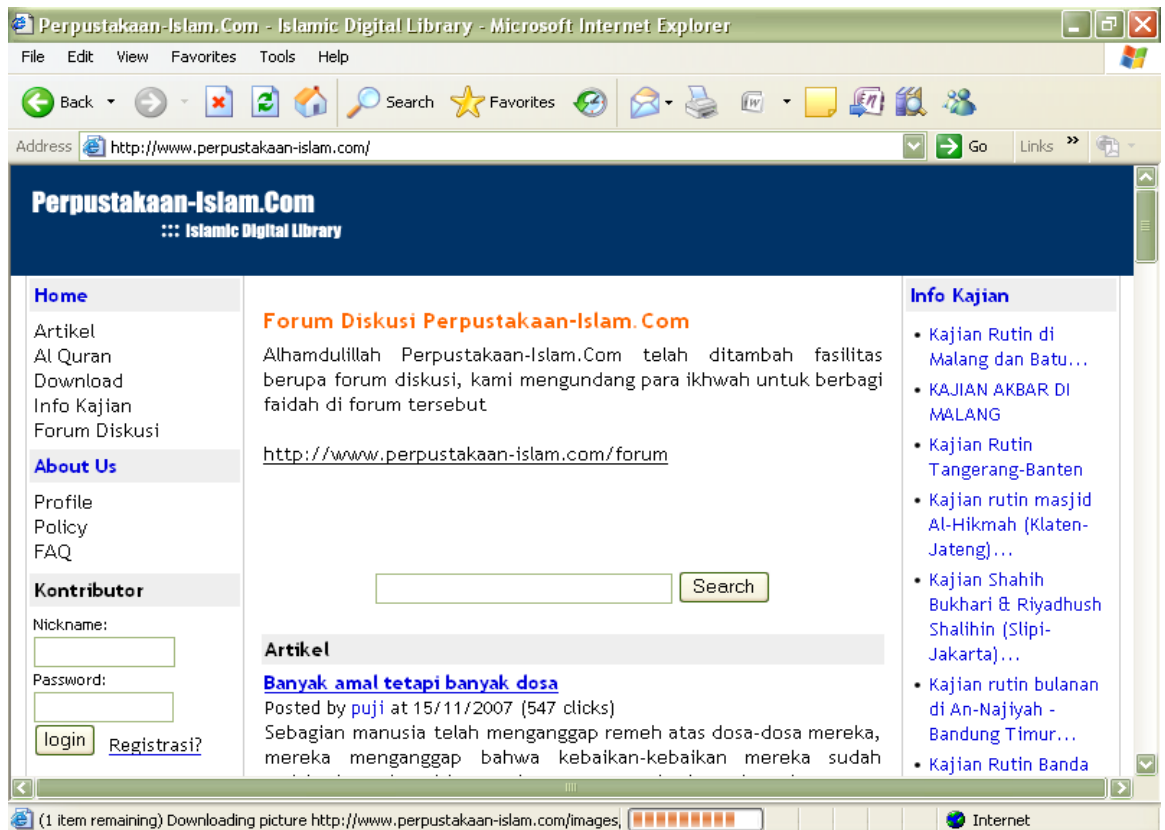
Perpustakaan-Islam.Com - Islamic Digital Library - Microsoft Internet Explorer

File Edit View Favorites Tools Help

Back Search Favorites

Address http://www.perpustakaan-islam.com/ Go Links

Perpustakaan-Islam.Com
::: Islamic Digital Library

Home
Artikel
Al Quran
Download
Info Kajian
Forum Diskusi

About Us
Profile
Policy
FAQ

Kontributor
Nickname:
Password:
login Registrasi?

Forum Diskusi Perpustakaan-Islam.Com

Alhamdulillah Perpustakaan-Islam.Com telah ditambah fasilitas berupa forum diskusi, kami mengundang para ikhwah untuk berbagi faidah di forum tersebut

http://www.perpustakaan-islam.com/forum

Search

Artikel

Banyak amal tetapi banyak dosa
Posted by puji at 15/11/2007 (547 clicks)
Sebagian manusia telah menganggap remeh atas dosa-dosa mereka, mereka menganggap bahwa kebaikan-kebaikan mereka sudah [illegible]

Info Kajian
• Kajian Rutin di Malang dan Batu...
• KAJIAN AKBAR DI MALANG
• Kajian Rutin Tangerang-Banten
• Kajian rutin masjid Al-Hikmah (Klaten-Jateng)...
• Kajian Shahih Bukhari & Riyadhush Shalihin (Slipi-Jakarta)...
• Kajian rutin bulanan di An-Najiyah - Bandung Timur...
• Kajian Rutin Banda

(1 item remaining) Downloading picture http://www.perpustakaan-islam.com/images/ Internet